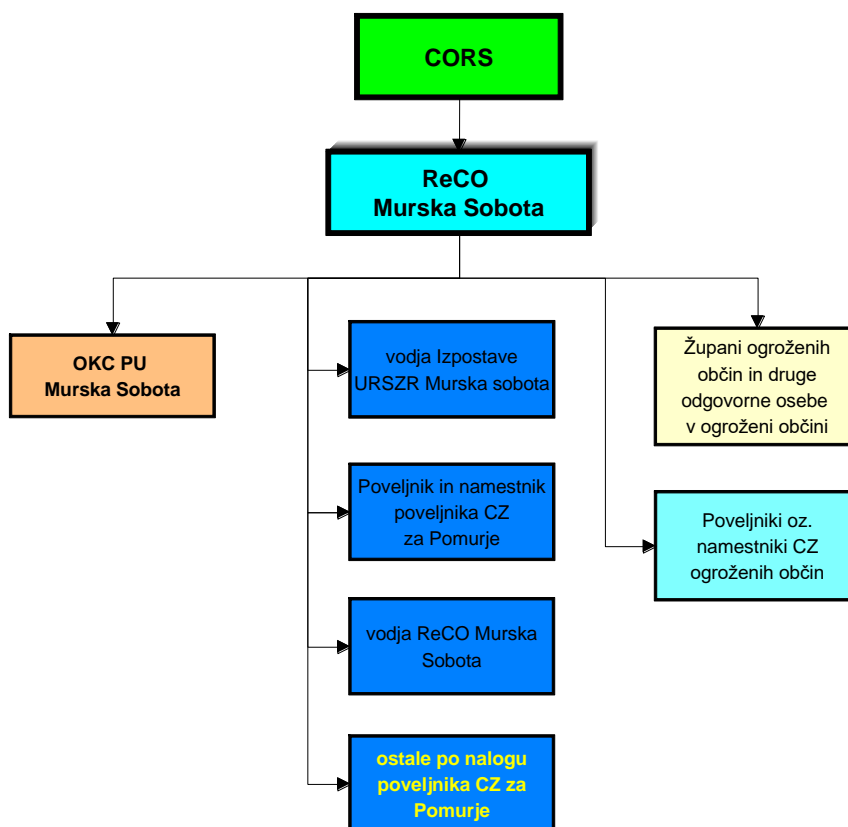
CORS

ReCO
Murska Sobota

OKC PU
Murska Sobota

vodja Izpostave URSZR Murska sobota

Poveljnik in namestnik poveljnika CZ za Pomurje

vodja ReCO Murska Sobota

ostale po nalogu poveljnika CZ za Pomurje

Župani ogroženih občin in druge odgovorne osebe v ogroženi občini

Poveljniki oz. namestniki CZ ogroženih občin